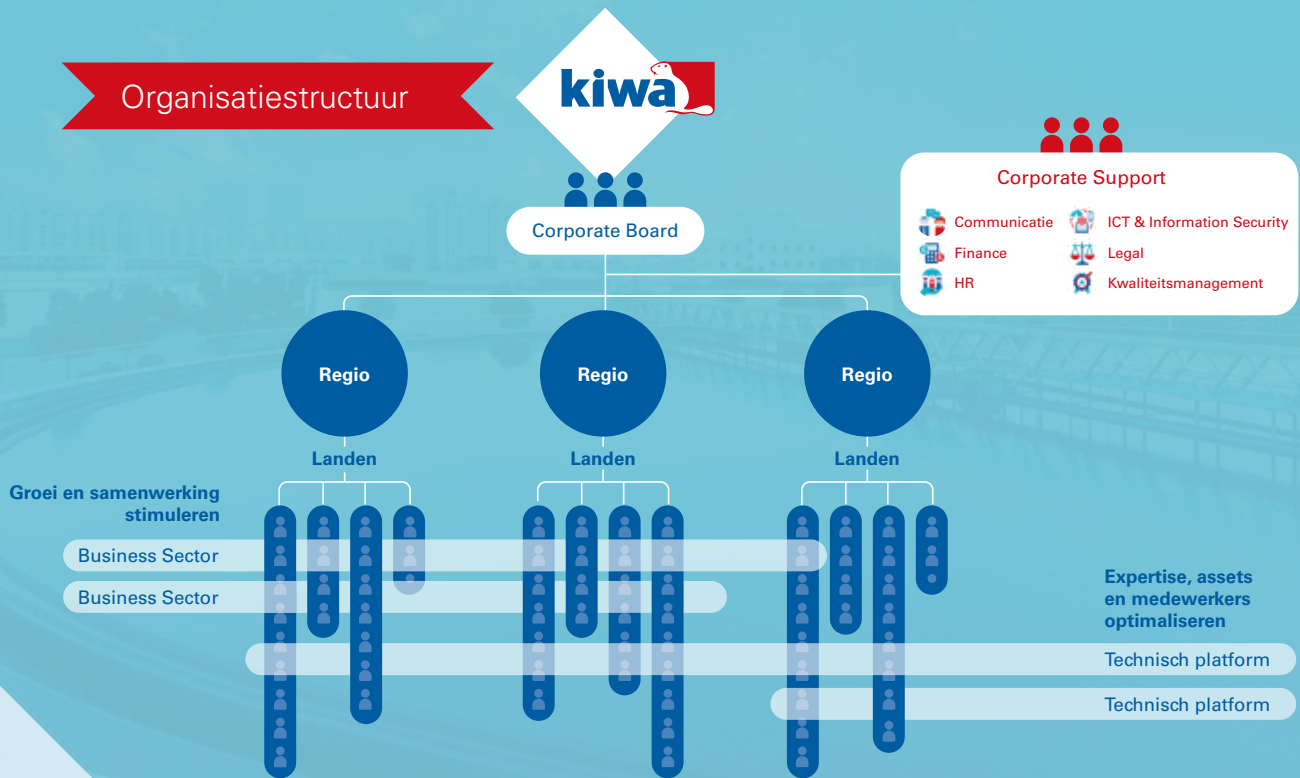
Organisatiestructuur

kiwa

Corporate Board

Corporate Support

Communicatie
ICT & Information Security
Finance
Legal
HR
Kwaliteitsmanagement

Regio
Regio
Regio

Landen
Landen
Landen

Groei en samenwerking stimuleren

Business Sector

Business Sector

Expertise, assets en medewerkers optimaliseren

Technisch platform

Technisch platform